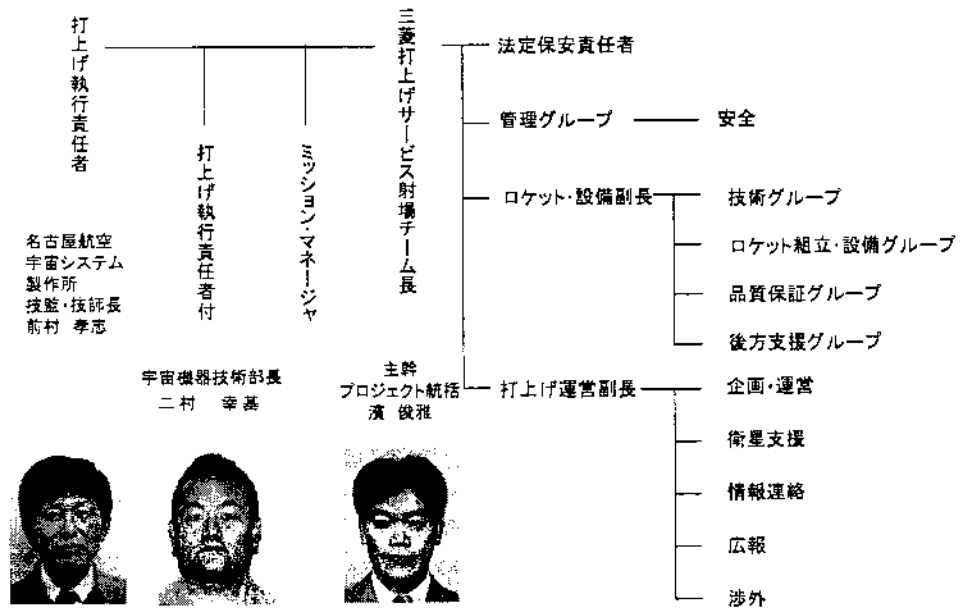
打上げ執行責任者

打上げ執行責任者付

ミッション・マネージャ

三菱打上げサービス射場チーム長

法定保安責任者

管理グループ　安全

ロケット・設備副長　技術グループ

ロケット組立・設備グループ

品質保証グループ

後方支援グループ

打上げ運営副長　企画・運営

衛星支援

情報連絡

広報

渉外

名古屋航空
宇宙システム
製作所
技監・技師長
前村 孝志

宇宙機器技術部長
二村 幸基

主幹
プロジェクト統括
濱 俊雅